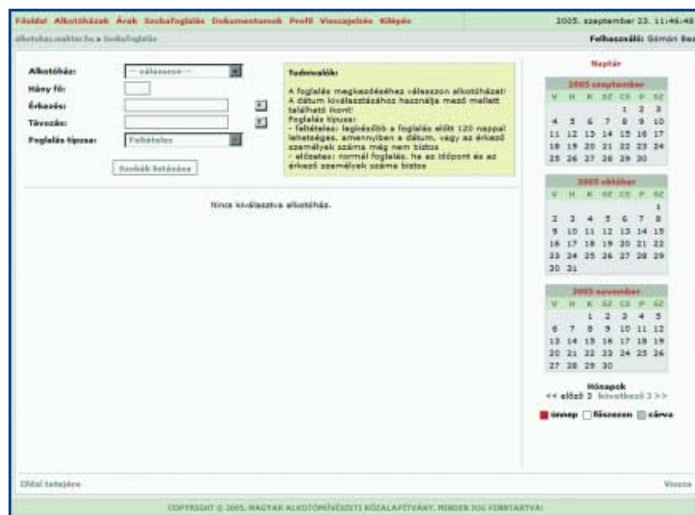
Főoldal Alkotóházak Árak Szobafoglalás Dokumentumok Profil Visszajelzés Kilépés

2005. szeptember 23. 11:46:48

alkotohaz.maktar.hu a Szobafoglalás

Felhasználó: Gomán Bea

Alkotóház: -- válasszon --
Hány fő:
Érkezés:
Távozás:
Foglalás típusa: Feltételes

Szobák listázása

Tudnivalók:

A foglalás megkezdéséhez válasszon alkotóházat! A dátum kiválasztásához használja mező mellett található ikont!
Foglalás típusa:
- feltételes: legkésőbb a foglalás előtt 120 nappal lehetséges, amennyiben a dátum, vagy az érkező személyek száma még nem biztos
- előzetes: normál foglalás, ha az időpont és az érkező személyek száma biztos

Nincs kiválasztva alkotóház.

Naptár

2005 szeptember
| V | H | K | SZ | CS | P | SZ |
|---|---|---|---|---|---|---|
| | | | | 1 | 2 | 3 |
| 4 | 5 | 6 | 7 | 8 | 9 | 10 |
| 11 | 12 | 13 | 14 | 15 | 16 | 17 |
| 18 | 19 | 20 | 21 | 22 | 23 | 24 |
| 25 | 26 | 27 | 28 | 29 | 30 | |

2005 október
| V | H | K | SZ | CS | P | SZ |
|---|---|---|---|---|---|---|
| | | | | | | 1 |
| 2 | 3 | 4 | 5 | 6 | 7 | 8 |
| 9 | 10 | 11 | 12 | 13 | 14 | 15 |
| 16 | 17 | 18 | 19 | 20 | 21 | 22 |
| 23 | 24 | 25 | 26 | 27 | 28 | 29 |
| 30 | 31 | | | | | |

2005 november
| V | H | K | SZ | CS | P | SZ |
|---|---|---|---|---|---|---|
| | | 1 | 2 | 3 | 4 | 5 |
| 6 | 7 | 8 | 9 | 10 | 11 | 12 |
| 13 | 14 | 15 | 16 | 17 | 18 | 19 |
| 20 | 21 | 22 | 23 | 24 | 25 | 26 |
| 27 | 28 | 29 | 30 | | | |

Hónapok
<< előző 3 következő 3 >>

ünnep főszezon zárva

Oldal tetejére

Vissza

COPYRIGHT © 2005. MAGYAR ALKOTÓMŰVÉSZETI KÖZALAPÍTVÁNY. MINDEN JOG FENNTARTVA!